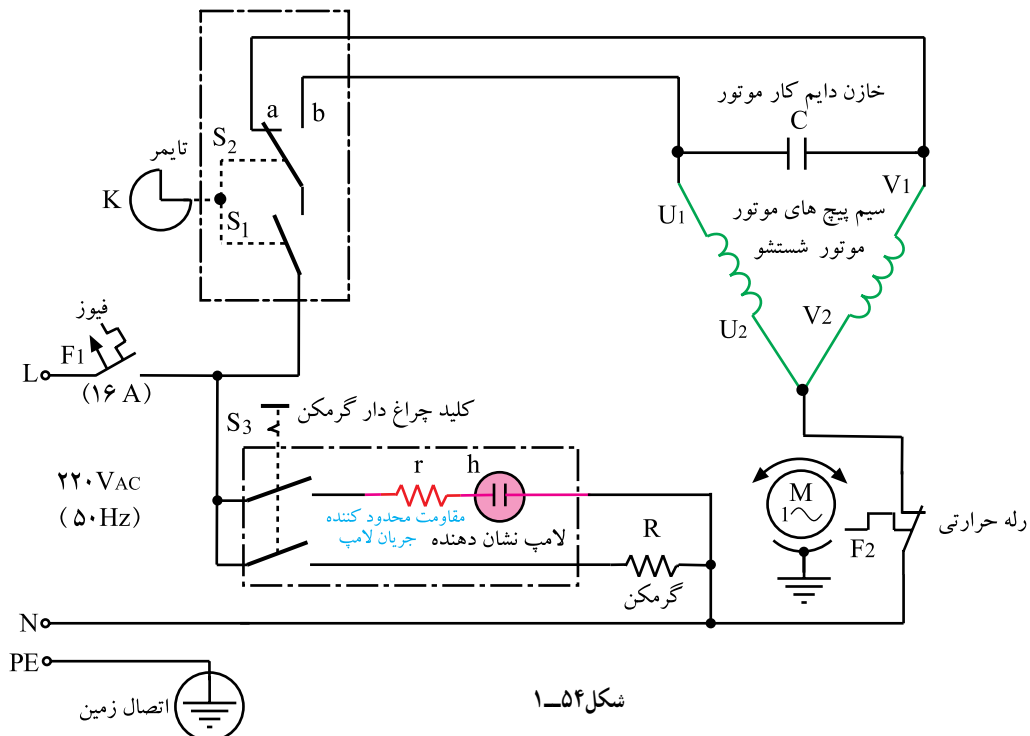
خازن دایم کار موتور
C
a
b
S$_2$
تایمر
K
S$_1$
U$_1$
V$_1$
سیم پیچ های موتور
موتور شستشو
U$_2$
V$_2$
فیوز
F$_1$
L
(۱۶ A)
S$_3$
کلید چراغ دار گرمکن
۲۲۰V$_{AC}$
(۵۰Hz)
r
h
مقاومت محدود کننده جریان لامپ
لامپ نشان دهنده
R
گرمکن
M
1~
F$_2$
رله حرارتی
N
PE
اتصال زمین
شکل۵۴ـ۱